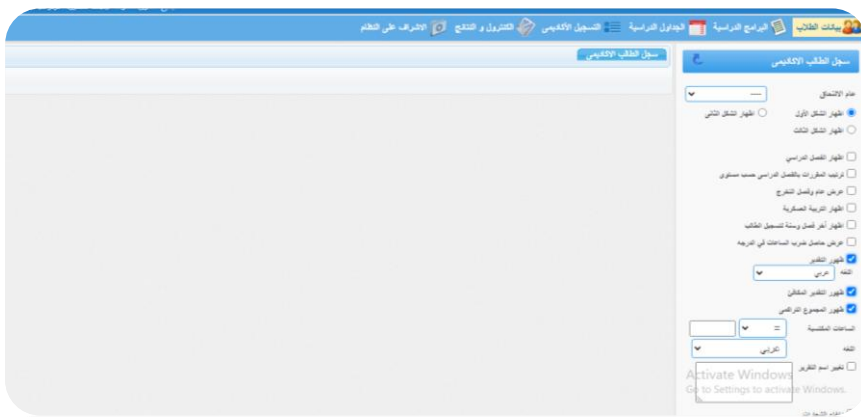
بيانات الطلاب البرامج الدراسية الجداول الدراسية التسجيل الأكاديمي الكنترول و النتائج الإشراف على التعلم

سجل الطالب الاكاديمى

سجل الطالب الاكاديمى

عام الإلتحاق
----
اظهار الشكل الأول
اظهار الشكل الثاني
اظهار الشكل الثالث

اظهار الفصل الدراسي
ترتيب المقررات بالفصل الدراسي حسب مستوى
عرض عام وفصل التخرج
اظهار التربية العسكرية
اظهار آخر فصل وسنة للتسجيل الطالب
عرض حاصل ضرب الساعات في الدرجة
ظهور التقدير
اللغة
عربي
ظهور التقدير المقابل
ظهور المجموع التراكمي
الساعات المكتسبة
=
الفئة
تراكمي
تغيير اسم التقرير

Activate Windows
Go to Settings to activate Windows.